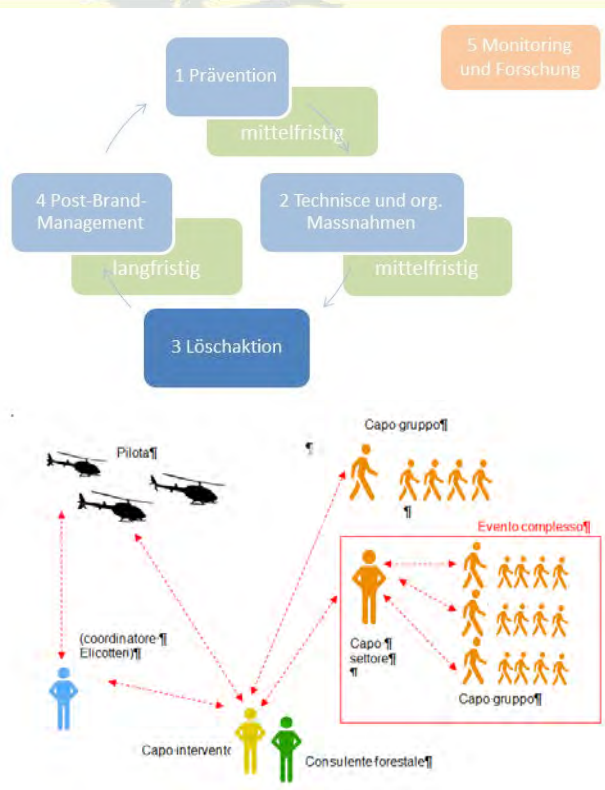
1 Prävention

mittelfristig

5 Monitoring und Forschung

4 Post-Brand-Management

langfristig

2 Technisce und org. Massnahmen

mittelfristig

3 Löschaktion

Pilota¶

¶

Capo·gruppo¶

¶

Evento complesso¶

(coordinatore·¶ Elicotteri)¶

Capo ¶ settore¶ ¶

Capo·gruppo¶

Capo·intervento

Consulente·forestale¶